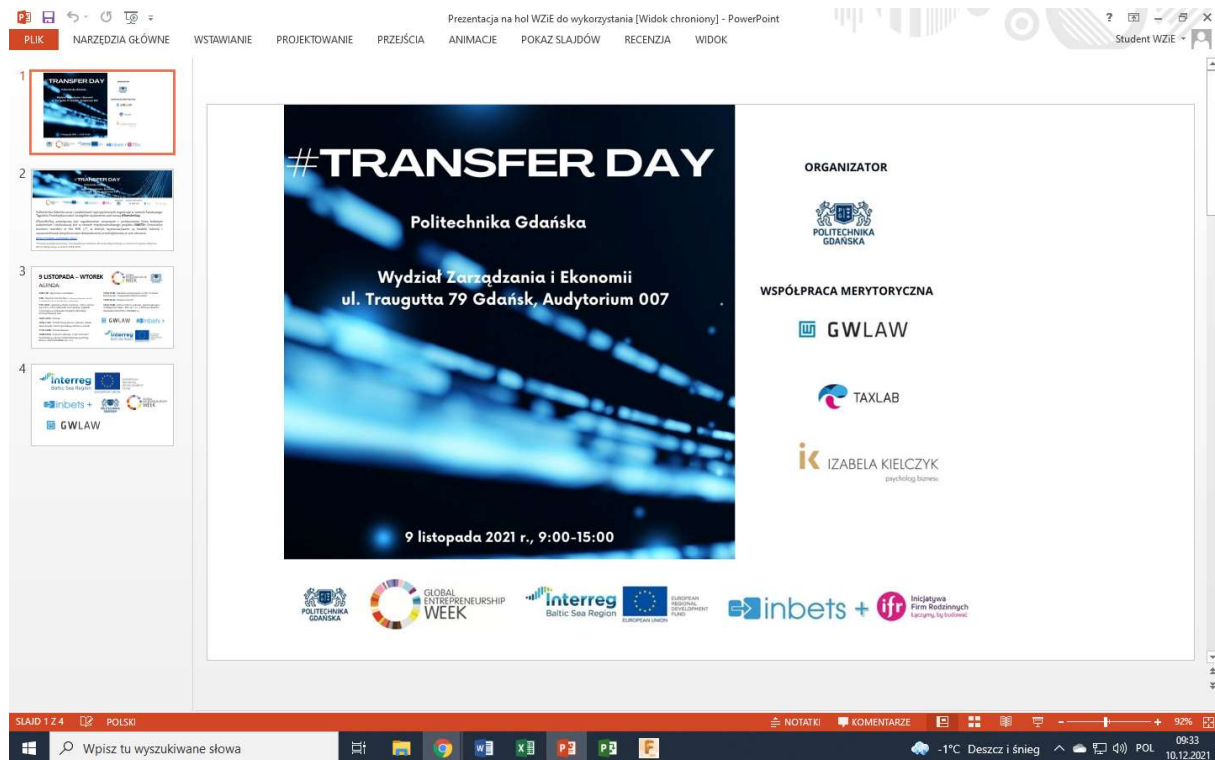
Prezentacja na hol WZiE do wykorzystania [Widok chroniony] - PowerPoint

PLIK NARZĘDZIA GŁÓWNE WSTAWIANIE PROJEKTOWANIE PRZEJŚCIA ANIMACJE POKAZ SLAJDÓW RECENZJA WIDOK

Student WZiE

1

2

3

9 LISTOPADA – WTOREK

AGENDA:

GWLAW inbets+

interreg

4

interreg Baltic Sea Region

inbets +

GWLAW

#TRANSFER DAY

Politechnika Gdańska

Wydział Zarządzania i Ekonomii
ul. Traugutta 79 Gdańsk, Audytorium 007

9 listopada 2021 r., 9:00-15:00

ORGANIZATOR

POLITECHNIKA GDAŃSKA

WSPÓŁPRACA MERYTORYCZNA

GWLAW

TAXLAB

IZABELA KIELCZYK
psycholog biznesu

POLITECHNIKA GDAŃSKA

GLOBAL ENTREPRENEURSHIP WEEK

interreg Baltic Sea Region

EUROPEAN UNION

EUROPEAN REGIONAL DEVELOPMENT FUND

inbets +

ifr Inicjatywa Firm Rodzinnych Łączymy, by budować

SLAJD 1 Z 4 POLSKI

NOTATKI KOMENTARZE 92%

Wpisz tu wyszukiwane słowa

-1°C Deszcz i śnieg POL 09:33 10.12.2021